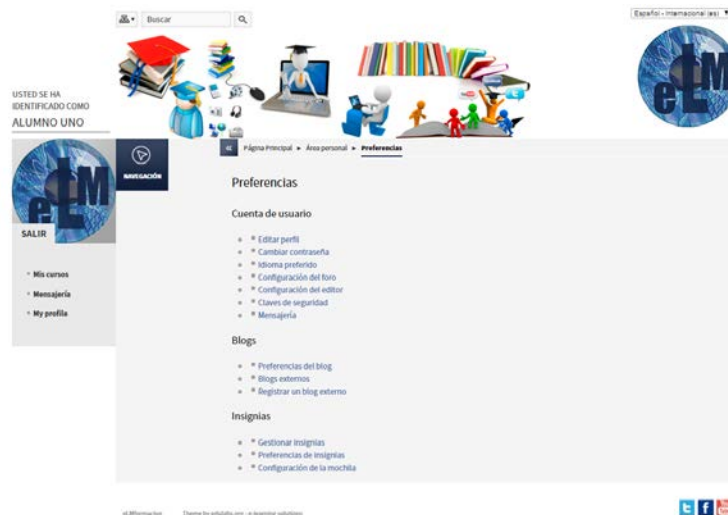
Buscar

Español - Internacional (es)

USTED SE HA IDENTIFICADO COMO
ALUMNO UNO

SALIR

NAVEGACIÓN

Página Principal ► Área personal ► Preferencias

Mis cursos
Mensajería
My profile

Preferencias

Cuenta de usuario

Editar perfil
Cambiar contraseña
Idioma preferido
Configuración del foro
Configuración del editor
Claves de seguridad
Mensajería

Blogs

Preferencias del blog
Blogs externos
Registrar un blog externo

Insignias

Gestionar insignias
Preferencias de insignias
Configuración de la mochila

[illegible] Theme by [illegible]